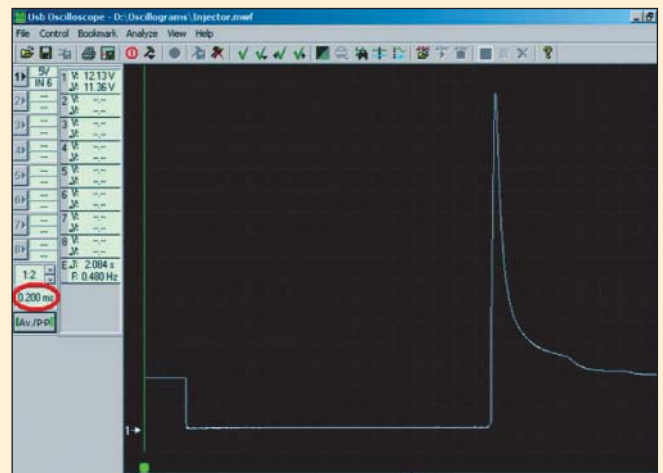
Usb Oscilloscope - D:\Oscillograms\Injector.mwf

File Control Bookmark Analyze View Help

1 5V IN 6

1 V: 12.13 V
ΔV: 11.36 V

2 V: -,-
ΔV: -,-

3 V: -,-
ΔV: -,-

4 V: -,-
ΔV: -,-

5 V: -,-
ΔV: -,-

6 V: -,-
ΔV: -,-

7 V: -,-
ΔV: -,-

8 V: -,-
ΔV: -,-

E Δt: 2.084 s
F: 0.480 Hz

1:2

0.200 ms

Av./P-P

1